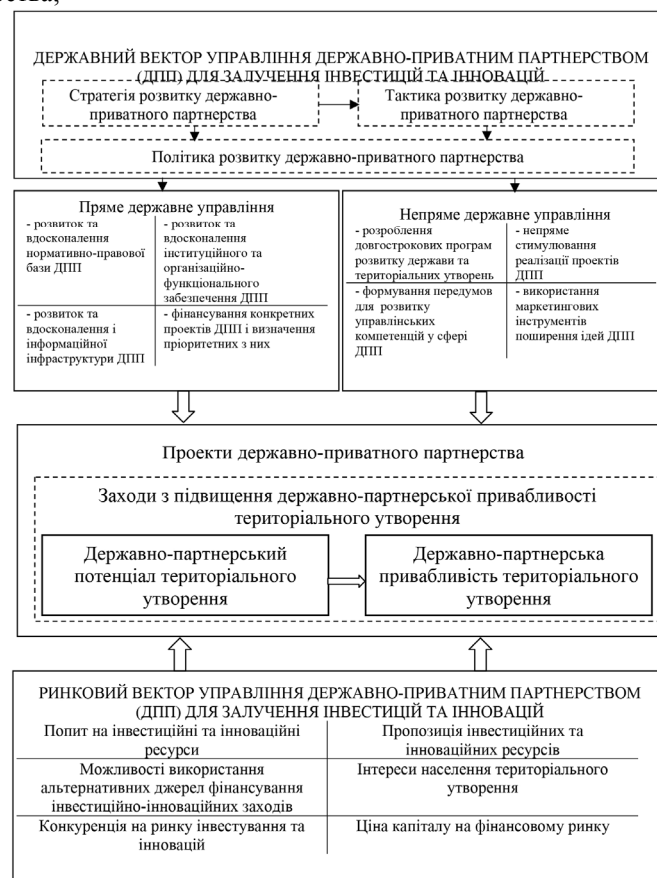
тства,

ДЕРЖАВНИЙ ВЕКТОР УПРАВЛІННЯ ДЕРЖАВНО-ПРИВАТНИМ ПАРТНЕРСТВОМ (ДПП) ДЛЯ ЗАЛУЧЕННЯ ІНВЕСТИЦІЙ ТА ІННОВАЦІЙ

Стратегія розвитку державно-приватного партнерства

Тактика розвитку державно-приватного партнерства

Політика розвитку державно-приватного партнерства

Пряме державне управління

| - розвиток та вдосконалення нормативно-правової бази ДПП | - розвиток та вдосконалення інституційного та організаційно-функціонального забезпечення ДПП |
|---|---|
| - розвиток та вдосконалення і інформаційної інфраструктури ДПП | - фінансування конкретних проектів ДПП і визначення пріоритетних з них |

Непряме державне управління

| - розроблення довгострокових програм розвитку держави та територіальних утворень | - непряме стимулювання реалізації проектів ДПП |
|---|---|
| - формування передумов для розвитку управлінських компетенцій у сфері ДПП | - використання маркетингових інструментів поширення ідей ДПП |

Проекти державно-приватного партнерства

Заходи з підвищення державно-партнерської привабливості територіального утворення

Державно-партнерський потенціал територіального утворення

Державно-партнерська привабливість територіального утворення

РИНКОВИЙ ВЕКТОР УПРАВЛІННЯ ДЕРЖАВНО-ПРИВАТНИМ ПАРТНЕРСТВОМ (ДПП) ДЛЯ ЗАЛУЧЕННЯ ІНВЕСТИЦІЙ ТА ІННОВАЦІЙ

| Попит на інвестиційні та інноваційні ресурси | Пропозиція інвестиційних та інноваційних ресурсів |
|---|---|
| Можливості використання альтернативних джерел фінансування інвестиційно-інноваційних заходів | Інтереси населення територіального утворення |
| Конкуренція на ринку інвестування та інновацій | Ціна капіталу на фінансовому ринку |